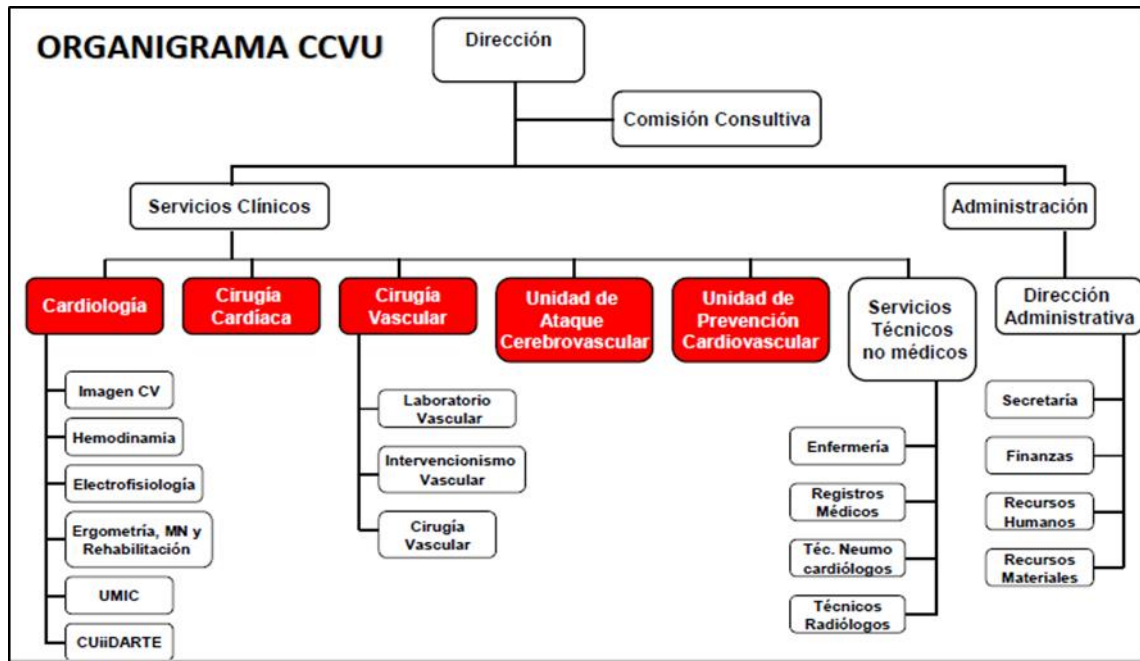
ORGANIGRAMA CCVU

Dirección

Comisión Consultiva

Servicios Clínicos

Administración

Cardiología

Cirugía Cardiaca

Cirugía Vascular

Unidad de Ataque Cerebrovascular

Unidad de Prevención Cardiovascular

Servicios Técnicos no médicos

Dirección Administrativa

Imagen CV

Hemodinamia

Electrofisiología

Ergometría, MN y Rehabilitación

UMIC

CUiiDARTE

Laboratorio Vascular

Intervencionismo Vascular

Cirugía Vascular

Enfermería

Registros Médicos

Téc. Neumo cardiólogos

Técnicos Radiólogos

Secretaría

Finanzas

Recursos Humanos

Recursos Materiales